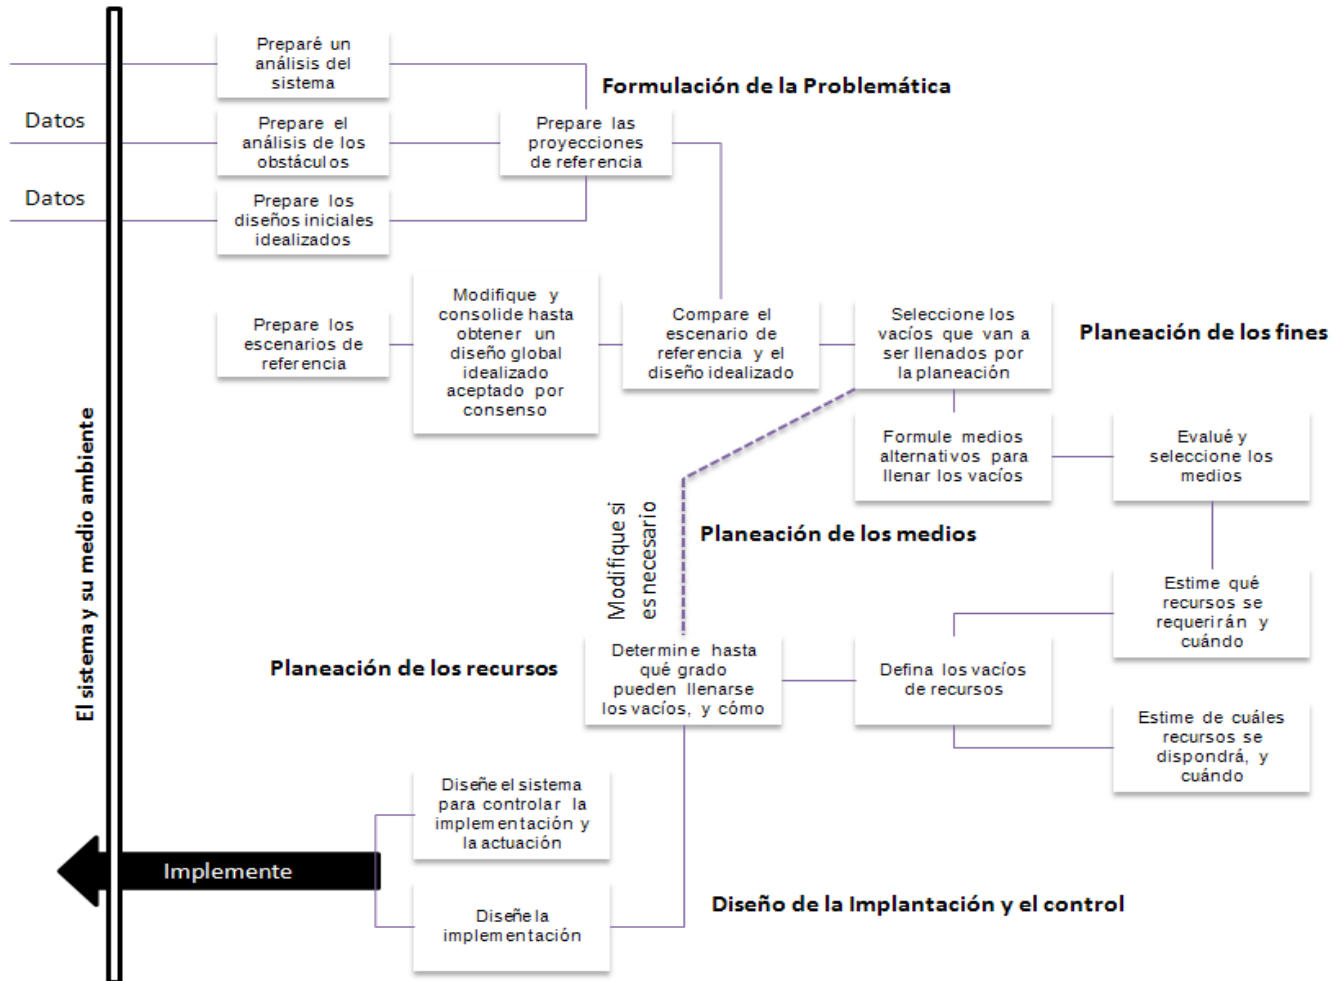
El sistema y su medio ambiente

Preparé un análisis del sistema

Datos

Prepare el análisis de los obstáculos

Datos

Prepare los diseños iniciales idealizados

Prepare las proyecciones de referencia

Formulación de la Problemática

Prepare los escenarios de referencia

Modifique y consolide hasta obtener un diseño global idealizado aceptado por consenso

Compare el escenario de referencia y el diseño idealizado

Seleccione los vacíos que van a ser llenados por la planeación

Planeación de los fines

Formule medios alternativos para llenar los vacíos

Evalué y seleccione los medios

Modifique si es necesario

Planeación de los medios

Estime qué recursos se requerirán y cuándo

Planeación de los recursos

Determine hasta qué grado pueden llenarse los vacíos, y cómo

Defina los vacíos de recursos

Estime de cuáles recursos se dispondrá, y cuándo

Diseñe el sistema para controlar la implementación y la actuación

Implemente

Diseñe la implementación

Diseño de la Implantación y el control